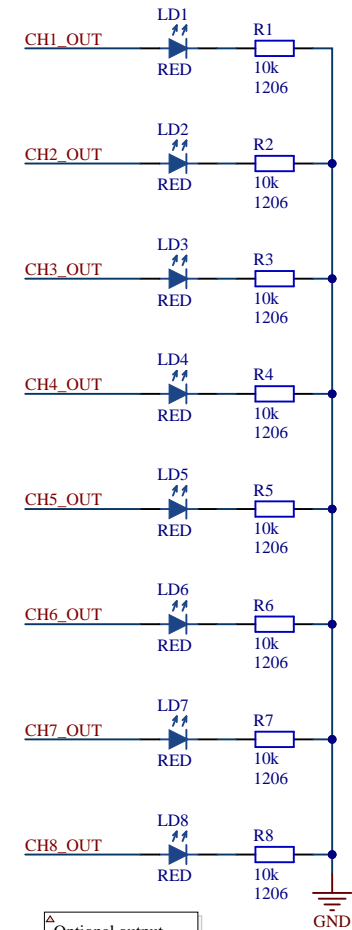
CH1_OUT
LD1
RED
R1
10k
1206

CH2_OUT
LD2
RED
R2
10k
1206

CH3_OUT
LD3
RED
R3
10k
1206

CH4_OUT
LD4
RED
R4
10k
1206

CH5_OUT
LD5
RED
R5
10k
1206

CH6_OUT
LD6
RED
R6
10k
1206

CH7_OUT
LD7
RED
R7
10k
1206

CH8_OUT
LD8
RED
R8
10k
1206

GND

Optional output